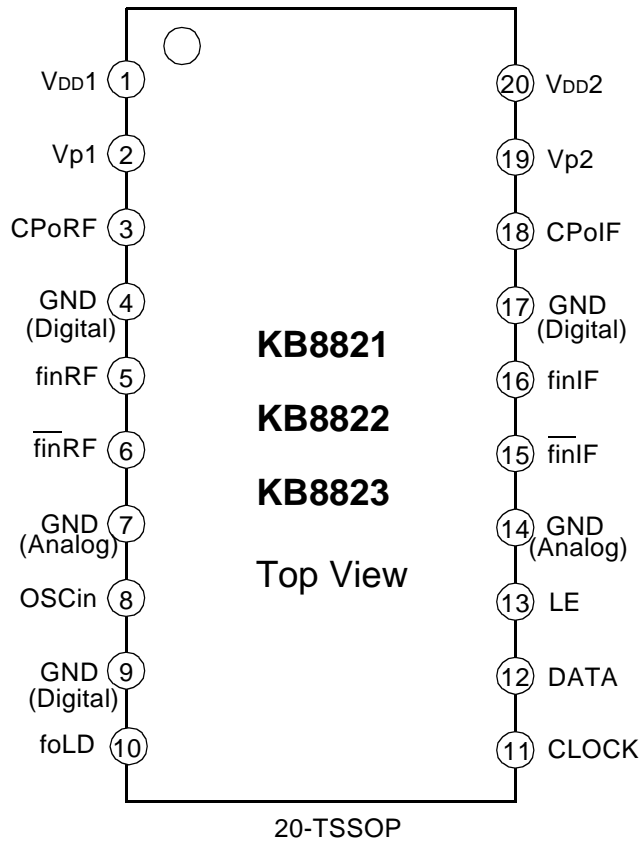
$V_{DD}1$ 1
Vp1 2
CPoRF 3
GND (Digital) 4
finRF 5
$\overline{\text{fin}}$RF 6
GND (Analog) 7
OSCin 8
GND (Digital) 9
foLD 10

KB8821
KB8822
KB8823
Top View

20 $V_{DD}2$
19 Vp2
18 CPoIF
17 GND (Digital)
16 finIF
15 $\overline{\text{fin}}$IF
14 GND (Analog)
13 LE
12 DATA
11 CLOCK

20-TSSOP